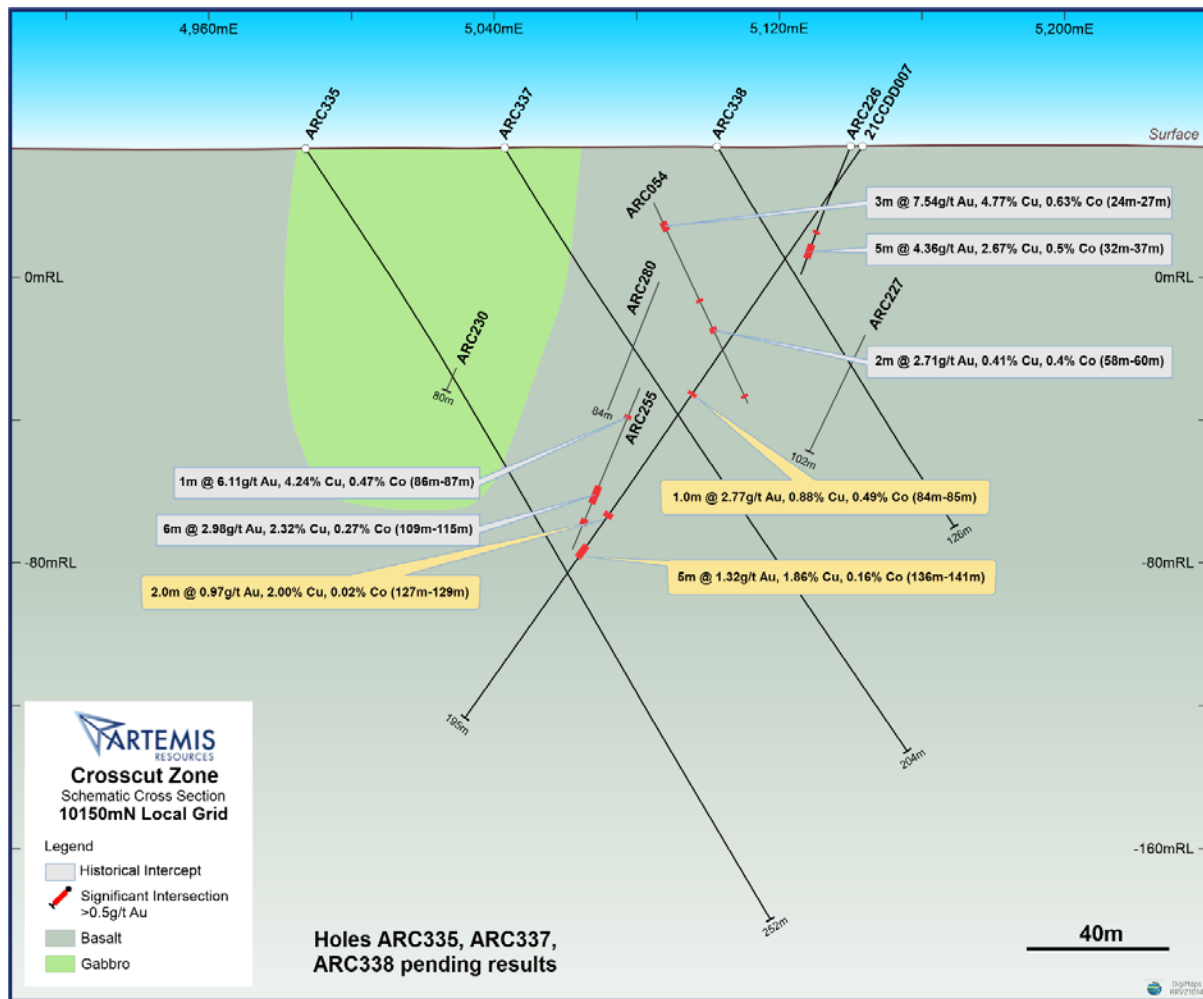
4,960mE
5,040mE
5,120mE
5,200mE

ARC335
ARC337
ARC338
ARC226
21CCDD007
Surface

ARC054
3m @ 7.54g/t Au, 4.77% Cu, 0.63% Co (24m-27m)
5m @ 4.36g/t Au, 2.67% Cu, 0.5% Co (32m-37m)

0mRL
0mRL

ARC280
ARC227
ARC230
2m @ 2.71g/t Au, 0.41% Cu, 0.4% Co (58m-60m)

80m
84m
ARC255
102m

1m @ 6.11g/t Au, 4.24% Cu, 0.47% Co (86m-87m)
1.0m @ 2.77g/t Au, 0.88% Cu, 0.49% Co (84m-85m)
6m @ 2.98g/t Au, 2.32% Cu, 0.27% Co (109m-115m)
126m

-80mRL
-80mRL
2.0m @ 0.97g/t Au, 2.00% Cu, 0.02% Co (127m-129m)
5m @ 1.32g/t Au, 1.86% Cu, 0.16% Co (136m-141m)

195m
204m

ARTEMIS
RESOURCES
Crosscut Zone
Schematic Cross Section
10150mN Local Grid

Legend
Historical Intercept
Significant Intersection >0.5g/t Au
Basalt
Gabbro

-160mRL

252m

Holes ARC335, ARC337, ARC338 pending results

40m

DigiMaps
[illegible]